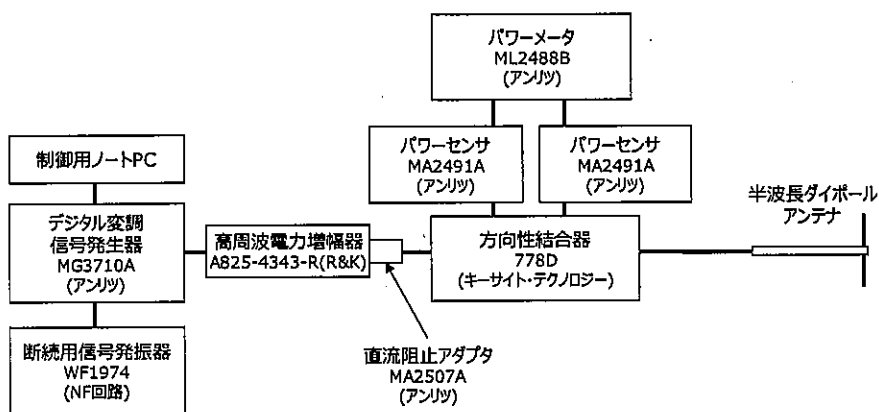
パワーメータ
ML2488B
(アンリツ)

制御用ノートPC

パワーセンサ
MA2491A
(アンリツ)

パワーセンサ
MA2491A
(アンリツ)

半波長ダイポール
アンテナ

デジタル変調
信号発生器
MG3710A
(アンリツ)

高周波電力増幅器
A825-4343-R(R&K)

方向性結合器
778D
(キーサイト・テクノロジー)

断続用信号発振器
WF1974
(NF回路)

直流阻止アダプタ
MA2507A
(アンリツ)